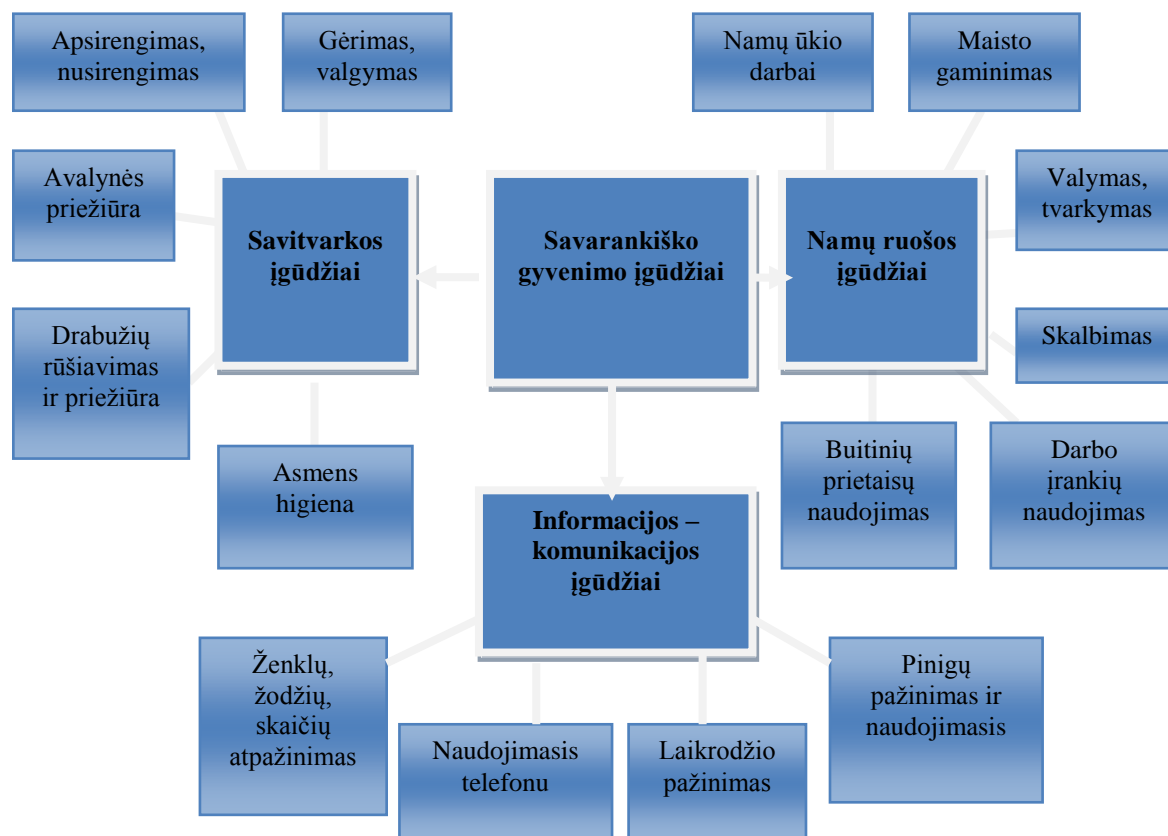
Apsirengimas, nusirengimas

Gėrimas, valgymas

Namų ūkio darbai

Maisto gaminimas

Avalynės priežiūra

Savitvarkos įgūdžiai

Savarankiško gyvenimo įgūdžiai

Namų ruošos įgūdžiai

Valymas, tvarkymas

Drabužių rūšiavimas ir priežiūra

Skalbimas

Asmens higiena

Buitinių prietaisų naudojimas

Darbo įrankių naudojimas

Informacijos – komunikacijos įgūdžiai

Ženklų, žodžių, skaičių atpažinimas

Naudojimasis telefonu

Laikrodžio pažinimas

Pinigų pažinimas ir naudojimasis